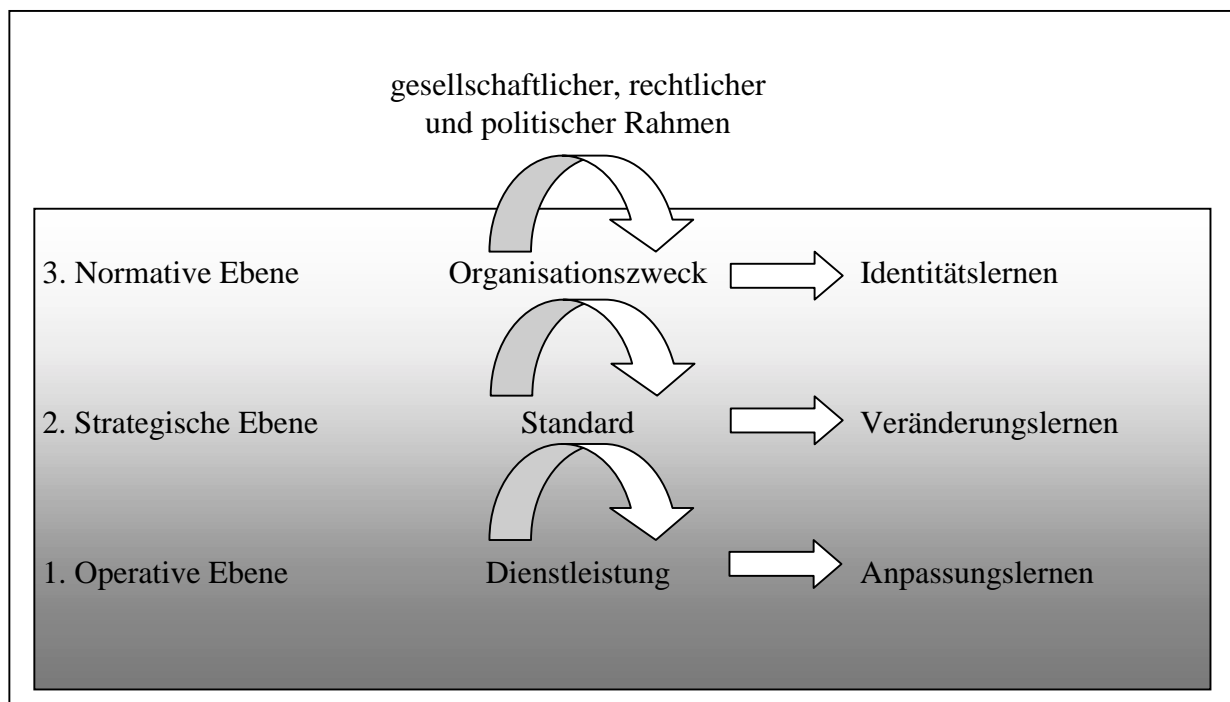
gesellschaftlicher, rechtlicher und politischer Rahmen

3. Normative Ebene Organisationszweck Identitätslernen

2. Strategische Ebene Standard Veränderungslernen

1. Operative Ebene Dienstleistung Anpassungslernen